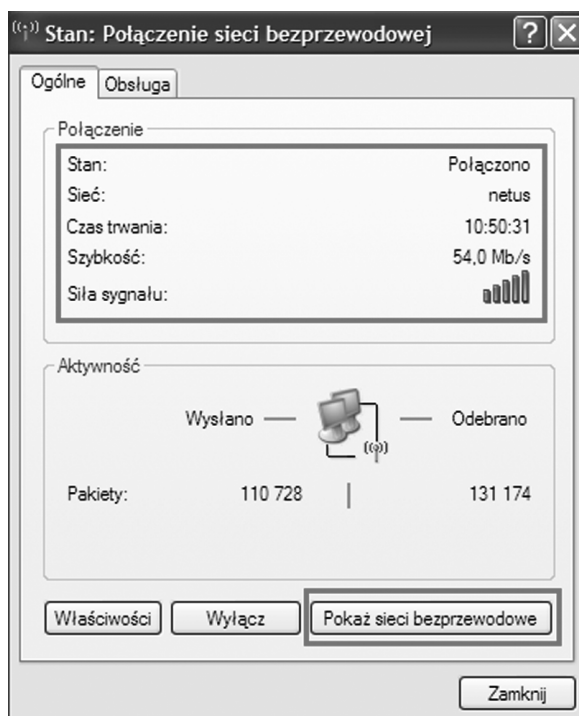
Stan: Połączenie sieci bezprzewodowej

Ogólne | Obsługa

Połączenie

| | |
|---|---|
| Stan: | Połączono |
| Sieć: | netus |
| Czas trwania: | 10:50:31 |
| Szybkość: | 54,0 Mb/s |
| Siła sygnału: | |

Aktywność

Wysłano — — Odebrano

Pakiety: 110 728 | 131 174

Właściwości | Wyłącz | Pokaż sieci bezprzewodowe

Zamknij